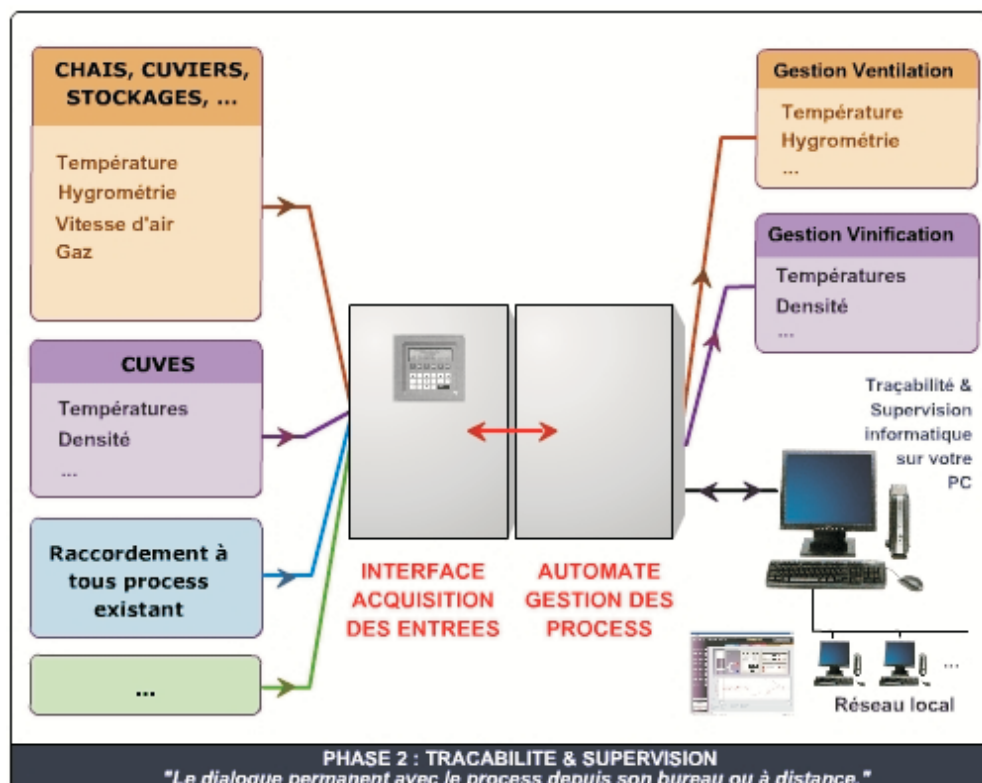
CHAIS, CUVIERS, STOCKAGES, ...

Température
Hygrométrie
Vitesse d'air
Gaz

CUVES

Températures
Densité
...

Raccordement à tous process existant

...

INTERFACE ACQUISITION DES ENTREES

AUTOMATE GESTION DES PROCESS

Gestion Ventilation

Température
Hygrométrie
...

Gestion Vinification

Températures
Densité
...

Traçabilité & Supervision informatique sur votre PC

...

Réseau local

PHASE 2 : TRACABILITE & SUPERVISION
"Le dialogue permanent avec le process depuis son bureau ou à distance."